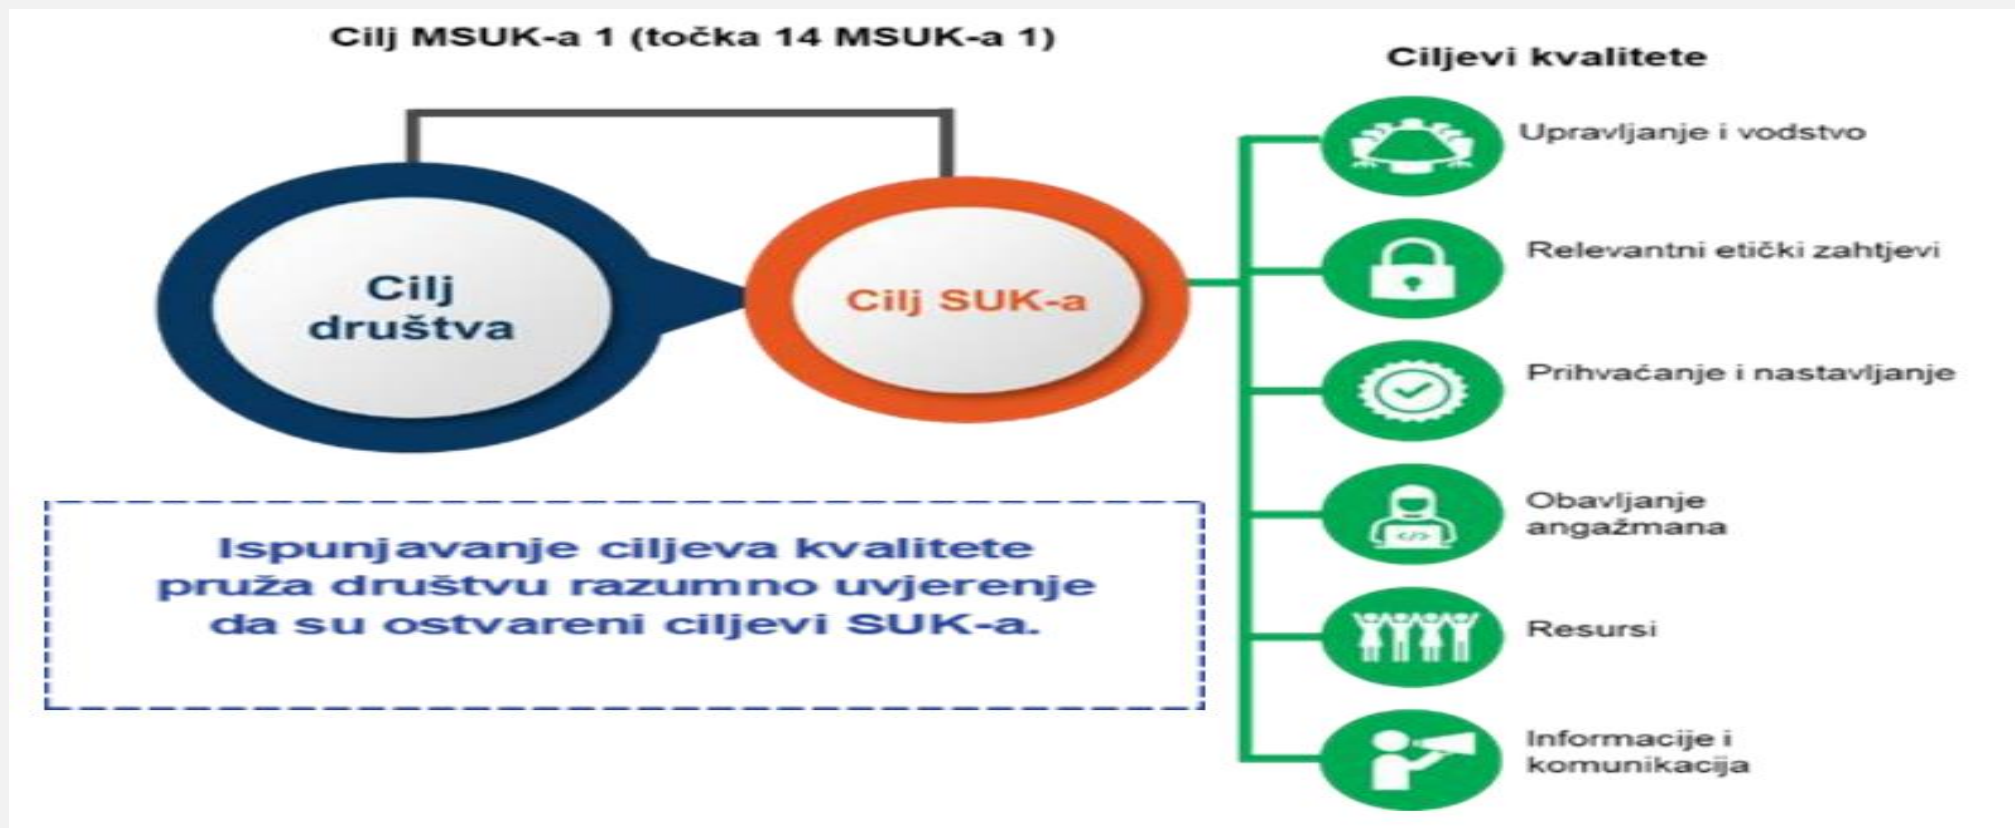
Cilj MSUK-a 1 (točka 14 MSUK-a 1)

Cilj društva

Cilj SUK-a

Ciljevi kvalitete

Upravljanje i vodstvo

Relevantni etički zahtjevi

Prihvaćanje i nastavljanje

Obavljanje angažmana

Resursi

Informacije i komunikacija

Ispunjavanje ciljeva kvalitete pruža društvu razumno uvjerenje da su ostvareni ciljevi SUK-a.